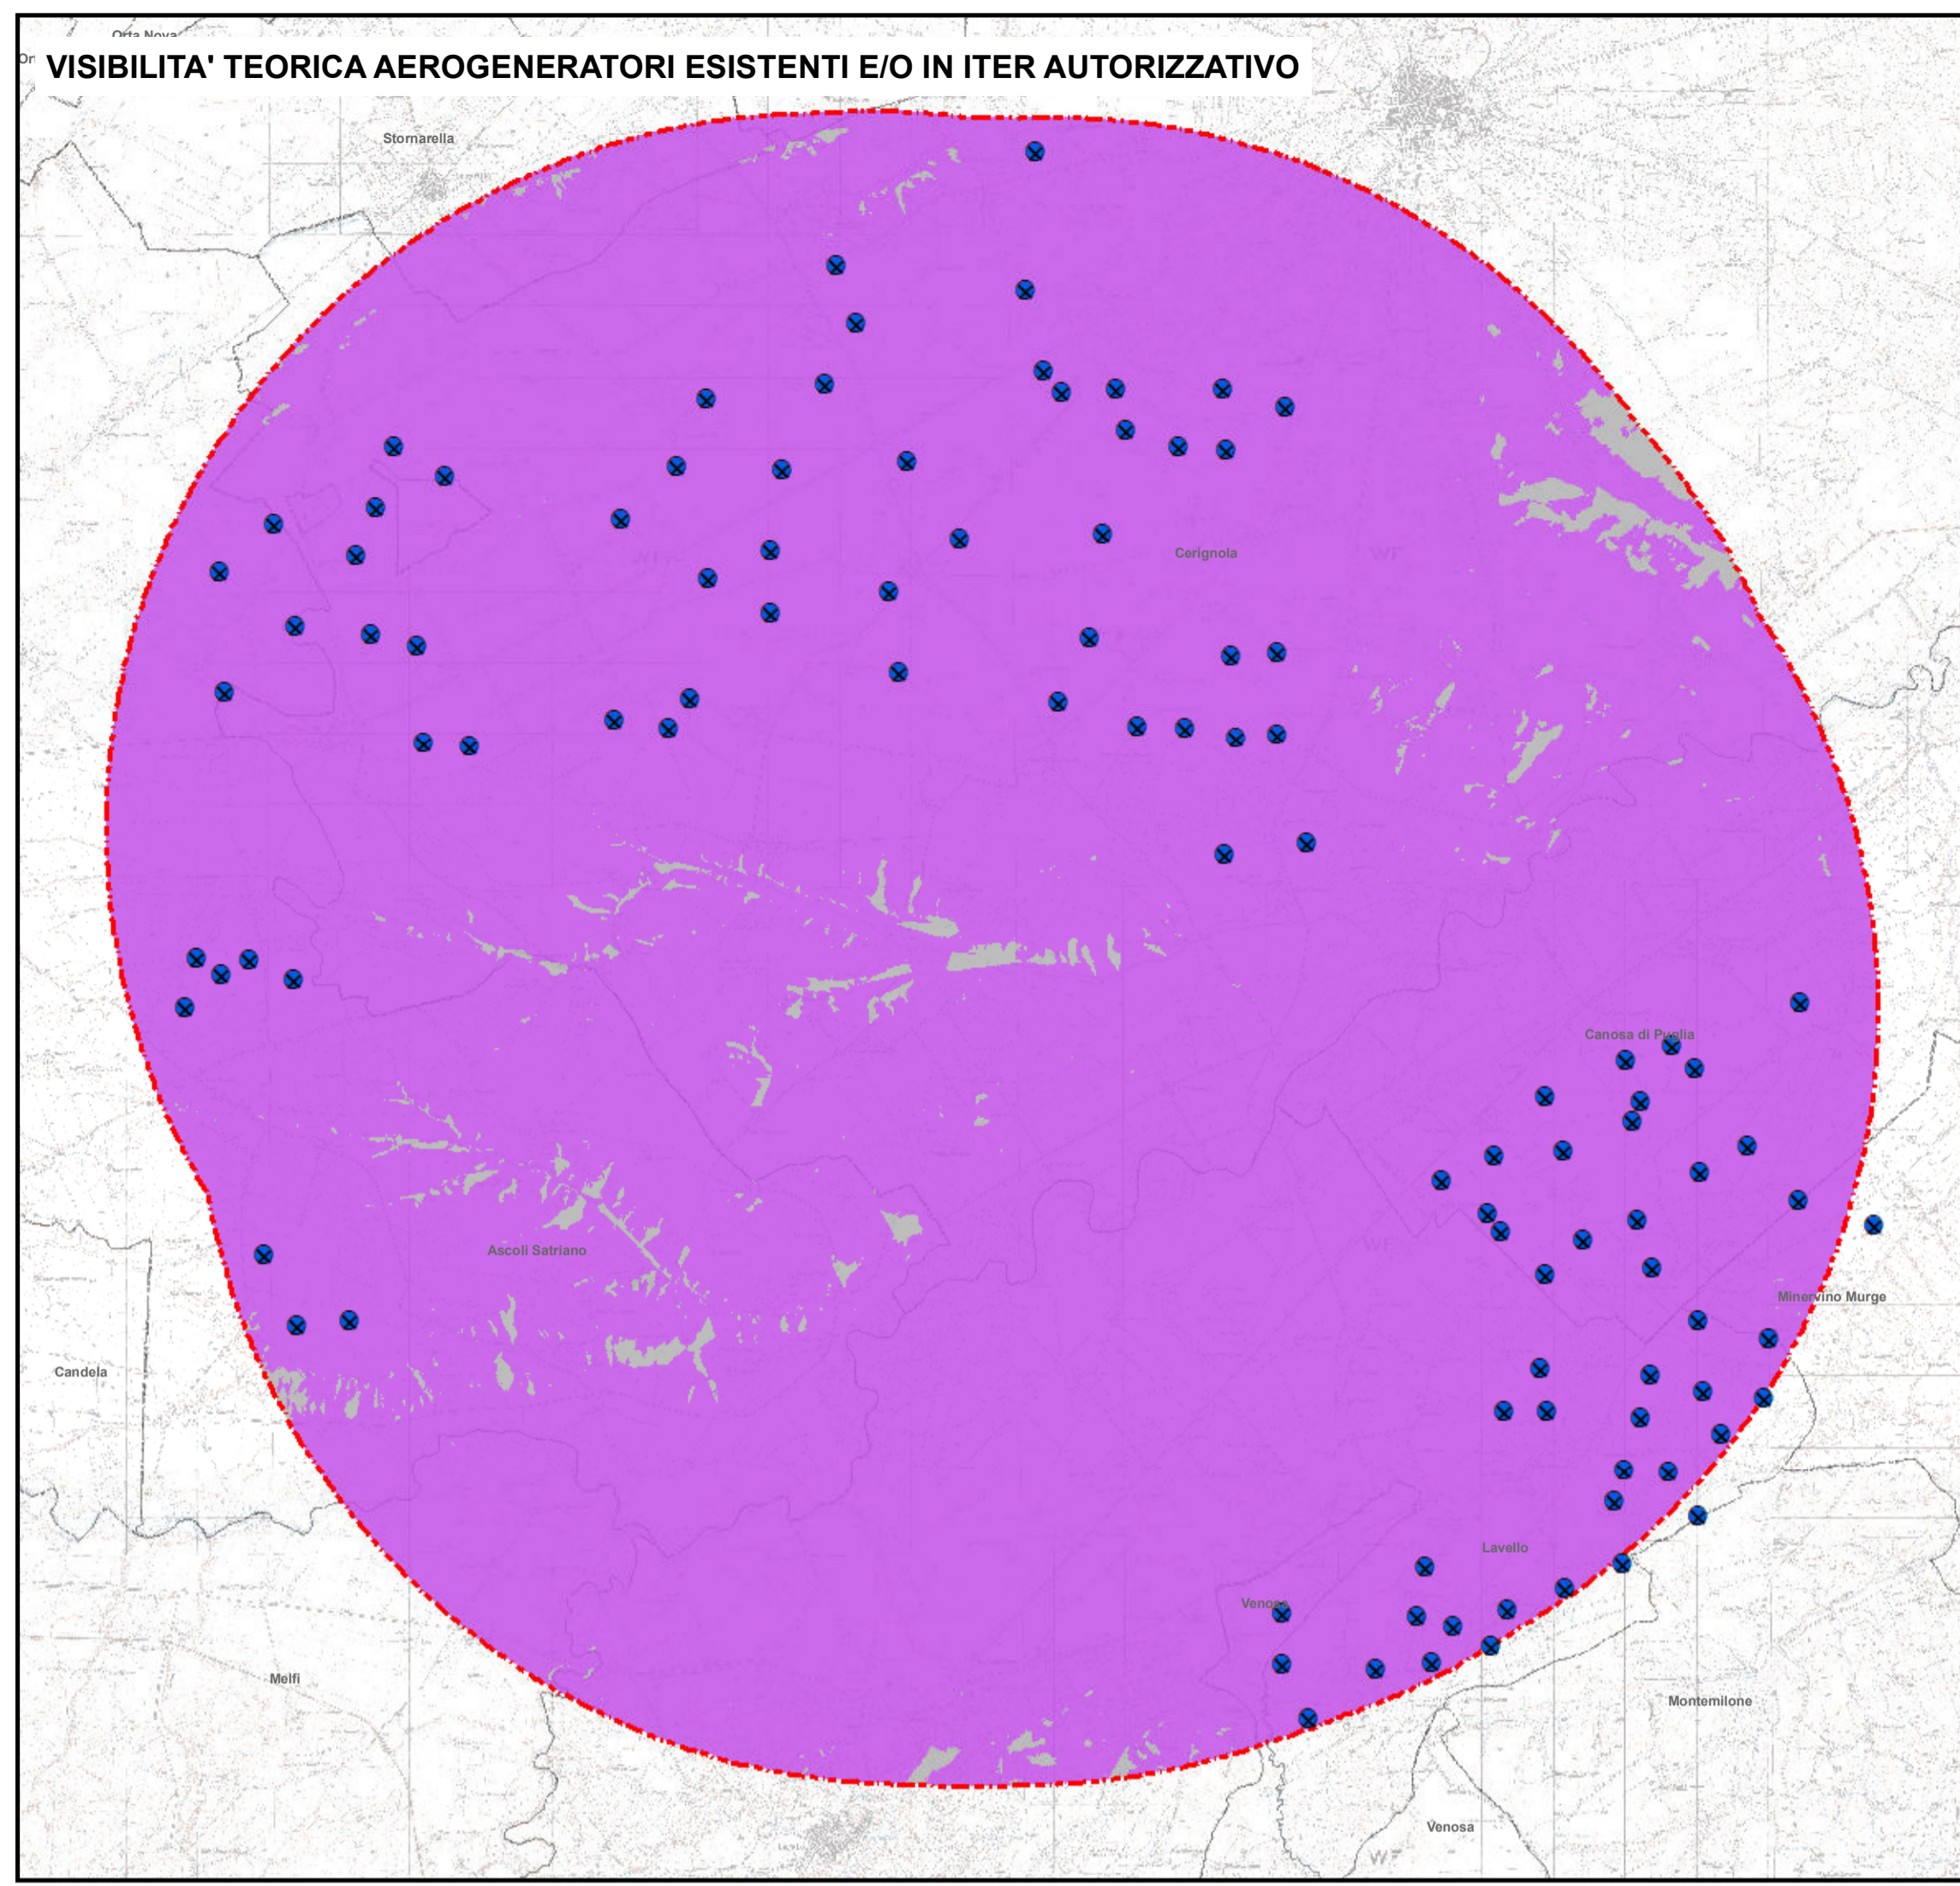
Orta Nova

VISIBILITA' TEORICA AEROGENERATORI ESISTENTI E/O IN ITER AUTORIZZATIVO

Stornarella

Cerignola

Canosa di Puglia

Minervino Murge

Ascoli Satriano

Candela

Lavello

Venosa

Melfi

Montemilone

Venosa